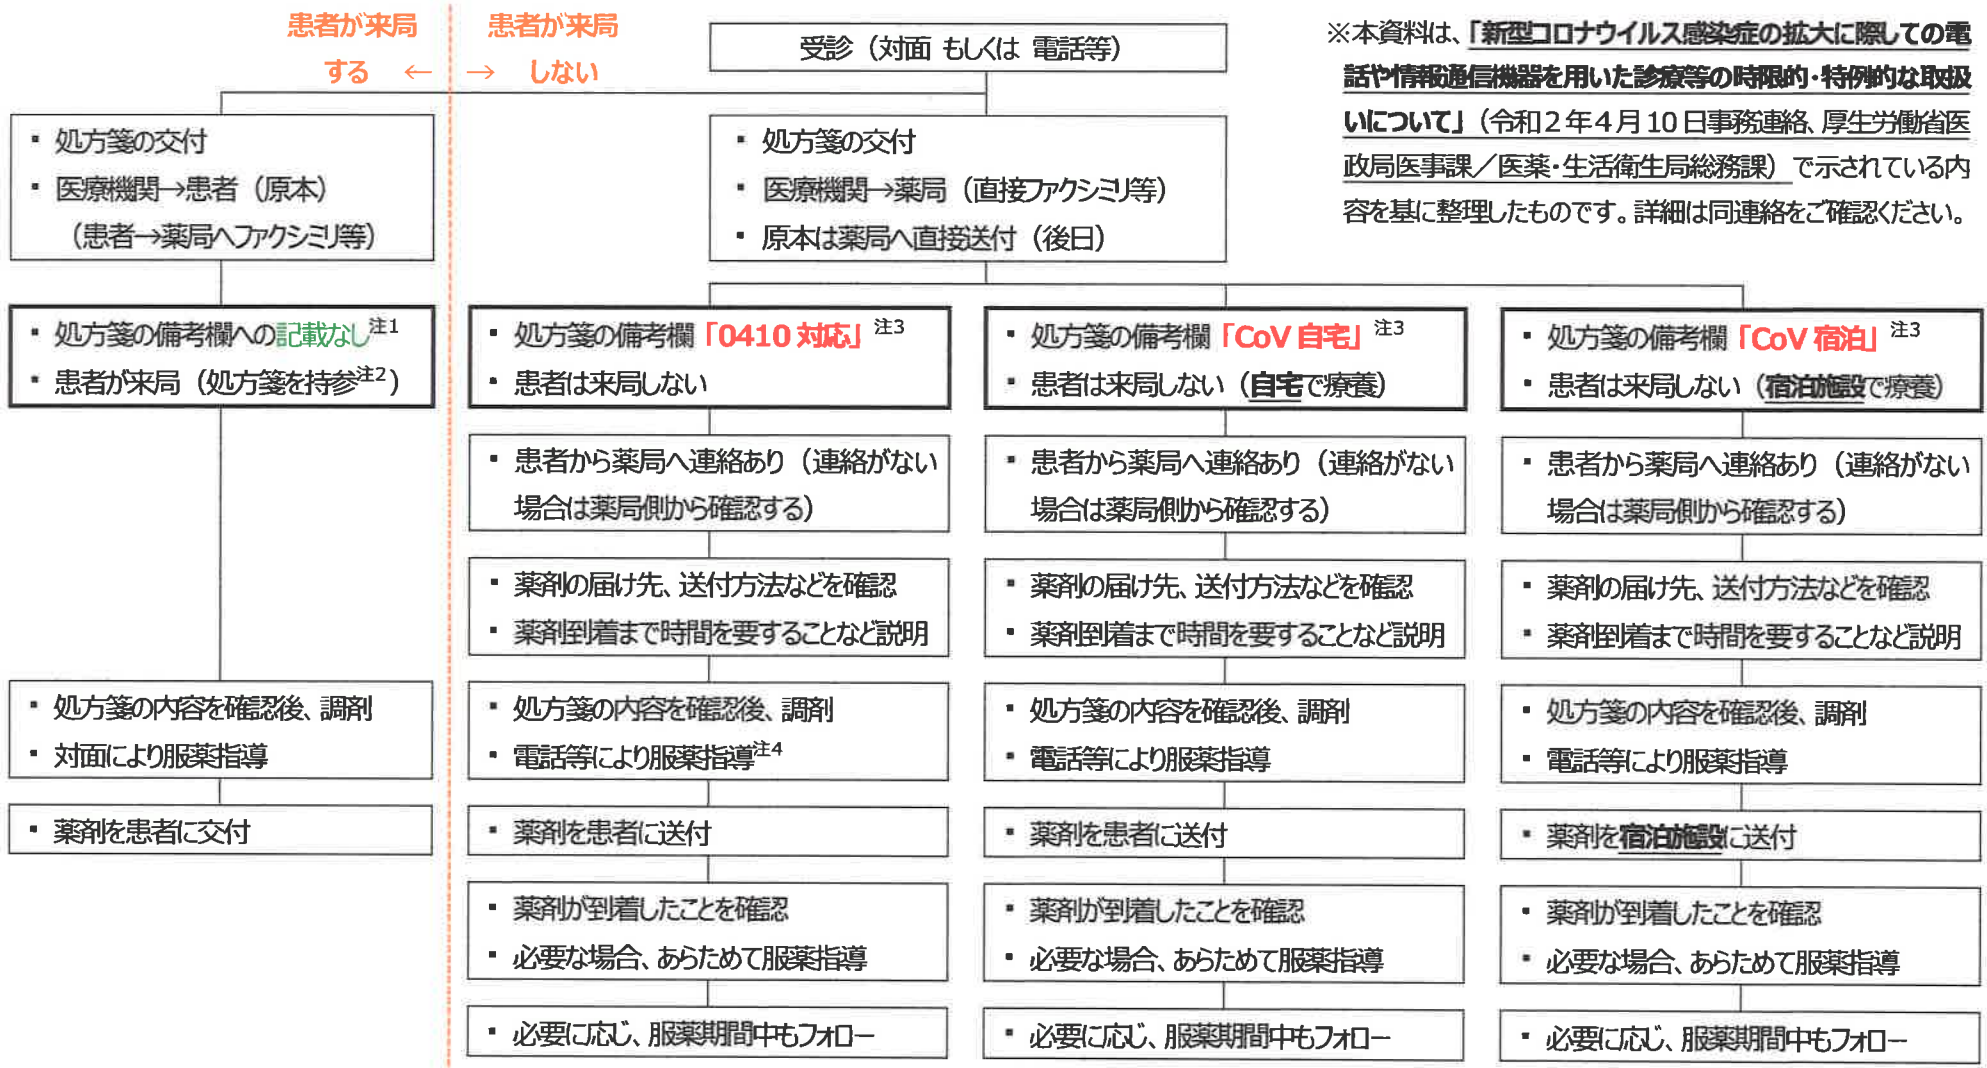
患者が来局
する ←

→ 患者が来局
しない

受診（対面 もしくは 電話等）

※本資料は、「新型コロナウイルス感染症の拡大に際しての電話や情報通信機器を用いた診療等の時限的・特例的な取扱いについて」（令和２年４月10日事務連絡、厚生労働省医政局医事課／医薬・生活衛生局総務課）で示されている内容を基に整理したものです。詳細は同連絡をご確認ください。

・処方箋の交付
・医療機関→患者（原本）
（患者→薬局へファクシミリ等）

・処方箋の備考欄への記載なし$^{注1}$
・患者が来局（処方箋を持参$^{注2}$）

・処方箋の内容を確認後、調剤
・対面により服薬指導

・薬剤を患者に交付

・処方箋の交付
・医療機関→薬局（直接ファクシミリ等）
・原本は薬局へ直接送付（後日）

・処方箋の備考欄「0410対応」$^{注3}$
・患者は来局しない

・患者から薬局へ連絡あり（連絡がない場合は薬局側から確認する）

・薬剤の届け先、送付方法などを確認
・薬剤到着まで時間を要することなど説明

・処方箋の内容を確認後、調剤
・電話等により服薬指導$^{注4}$

・薬剤を患者に送付

・薬剤が到着したことを確認
・必要な場合、あらためて服薬指導

・必要に応じ、服薬期間中もフォロー

・処方箋の備考欄「CoV自宅」$^{注3}$
・患者は来局しない（自宅で療養）

・患者から薬局へ連絡あり（連絡がない場合は薬局側から確認する）

・薬剤の届け先、送付方法などを確認
・薬剤到着まで時間を要することなど説明

・処方箋の内容を確認後、調剤
・電話等により服薬指導

・薬剤を患者に送付

・薬剤が到着したことを確認
・必要な場合、あらためて服薬指導

・必要に応じ、服薬期間中もフォロー

・処方箋の備考欄「CoV宿泊」$^{注3}$
・患者は来局しない（宿泊施設で療養）

・患者から薬局へ連絡あり（連絡がない場合は薬局側から確認する）

・薬剤の届け先、送付方法などを確認
・薬剤到着まで時間を要することなど説明

・処方箋の内容を確認後、調剤
・電話等により服薬指導

・薬剤を宿泊施設に送付

・薬剤が到着したことを確認
・必要な場合、あらためて服薬指導

・必要に応じ、服薬期間中もフォロー